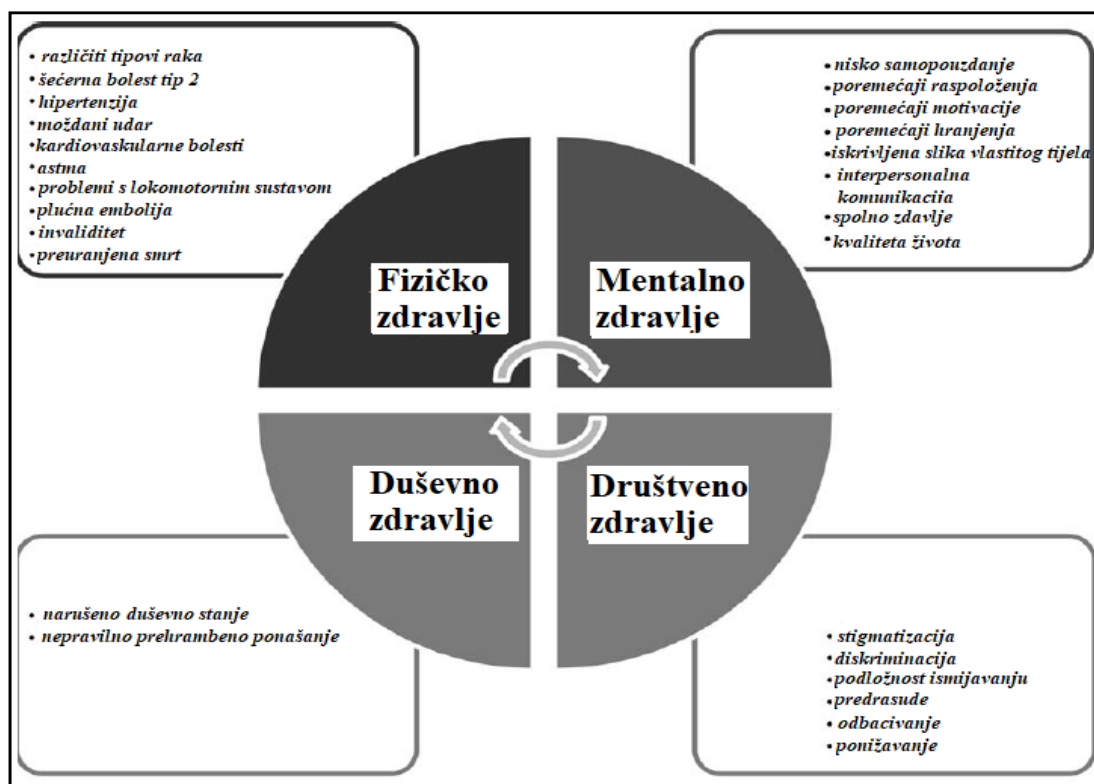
• različiti tipovi raka
• šećerna bolest tip 2
• hipertenzija
• moždani udar
• kardiovaskularne bolesti
• astma
• problemi s lokomotornim sustavom
• plućna embolija
• invaliditet
• preuranjena smrt

• nisko samopouzdanje
• poremećaji raspoloženja
• poremećaji motivacije
• poremećaji hranjenja
• iskrivljena slika vlastitog tijela
• interpersonalna komunikacija
• spolno zdavlje
• kvaliteta života

Fizičko zdravlje

Mentalno zdravlje

Duševno zdravlje

Društveno zdravlje

• narušeno duševno stanje
• nepravilno prehrambeno ponašanje

• stigmatizacija
• diskriminacija
• podložnost ismijavanju
• predrasude
• odbacivanje
• ponižavanje